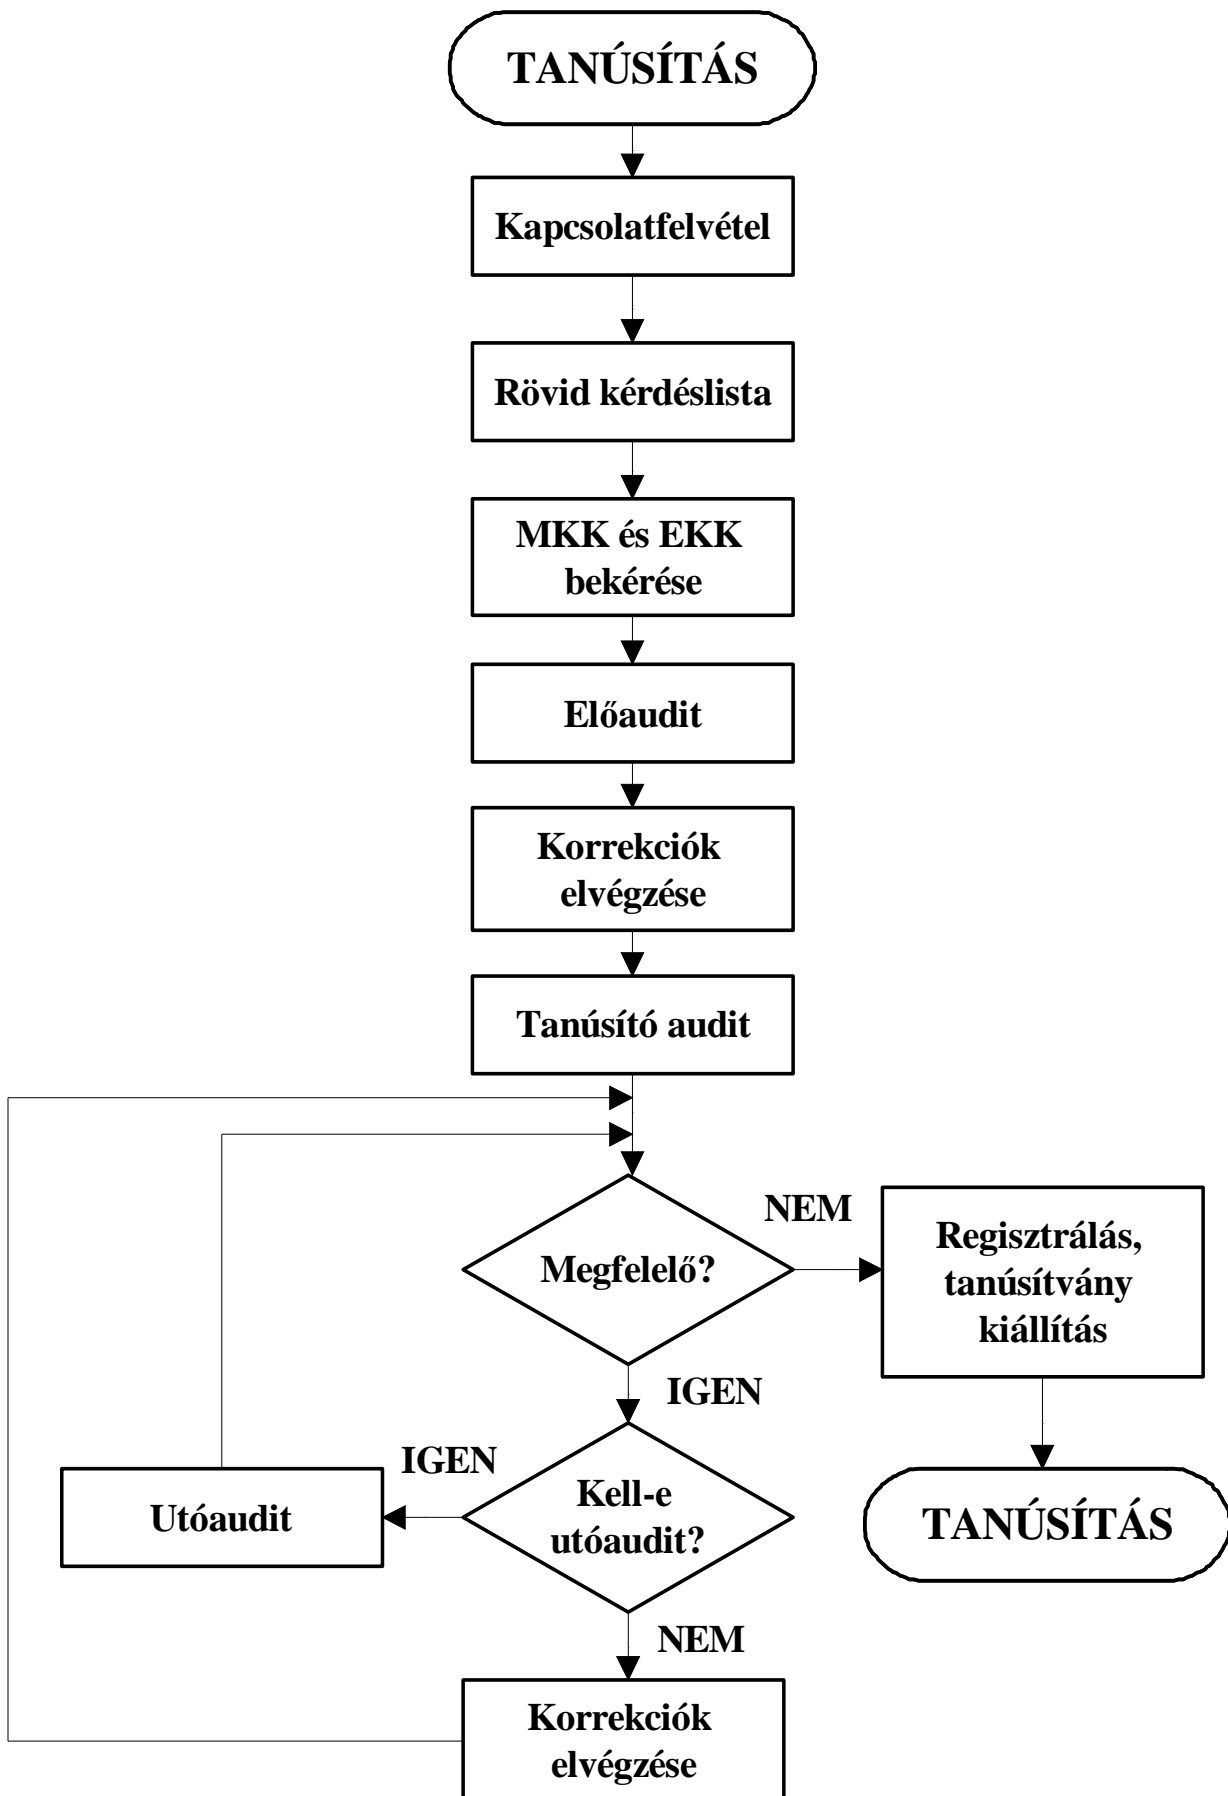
TANÚSÍTÁS

Kapcsolatfelvétel

Rövid kérdéslista

MKK és EKK bekérése

Előaudit

Korrekciók elvégzése

Tanúsító audit

Megfelelő?

NEM

Regisztrálás, tanúsítvány kiállítás

TANÚSÍTÁS

IGEN

Kell-e utóaudit?

IGEN

Utóaudit

NEM

Korrekciók elvégzése